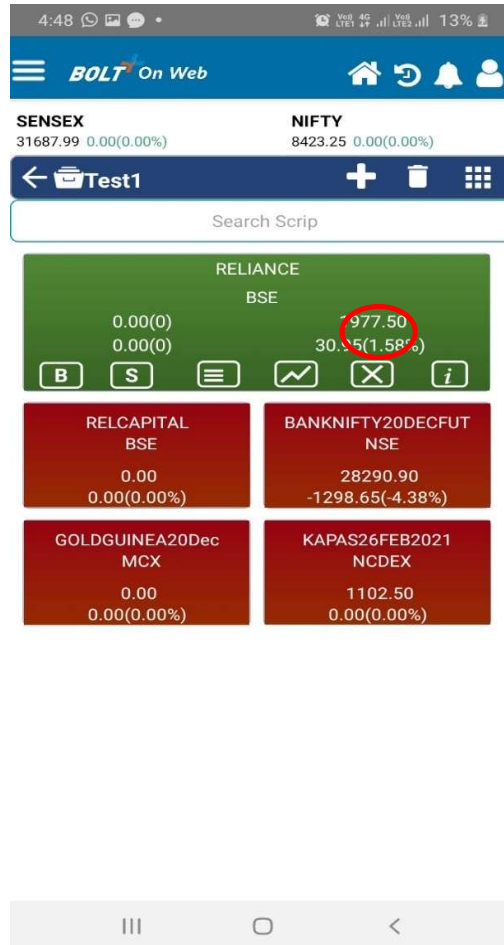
4:48 •
Vo) 4G LTE1 Vo) LTE2 13%

BOLT On Web

SENSEX
31687.99 0.00(0.00%)

NIFTY
8423.25 0.00(0.00%)

Test1

Search Scrip

RELIANCE
BSE
0.00(0)
0.00(0)
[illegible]977.50
30.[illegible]5(1.5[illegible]%)

B S i

RELCAPITAL
BSE
0.00
0.00(0.00%)

BANKNIFTY20DECFUT
NSE
28290.90
-1298.65(-4.38%)

GOLDGUINEA20Dec
MCX
0.00
0.00(0.00%)

KAPAS26FEB2021
NCDEX
1102.50
0.00(0.00%)